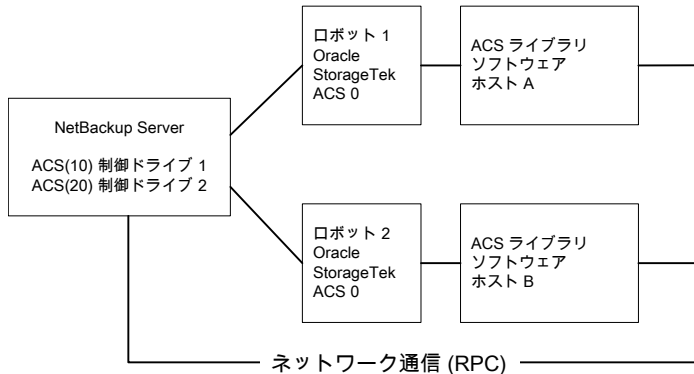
ロボット 1
Oracle
StorageTek
ACS 0

ACS ライブラリ
ソフトウェア
ホスト A

NetBackup Server

ACS(10) 制御ドライブ 1
ACS(20) 制御ドライブ 2

ロボット 2
Oracle
StorageTek
ACS 0

ACS ライブラリ
ソフトウェア
ホスト B

ネットワーク通信 (RPC)